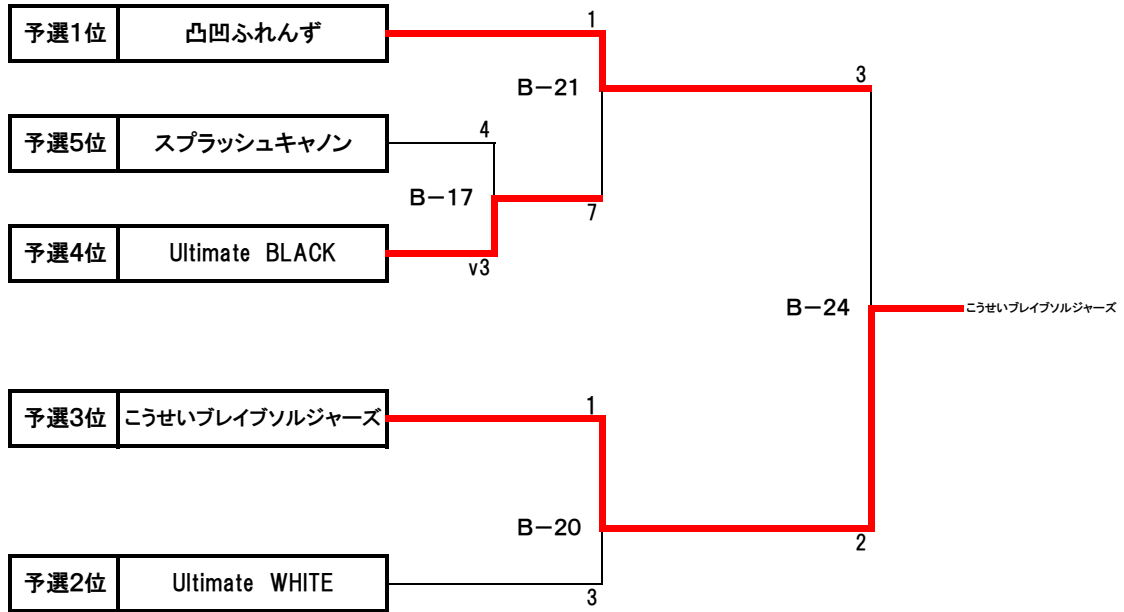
| 予選1位 | 凸凹ふれんず |
|---|---|
| 予選5位 | スプラッシュキャノン |
| 予選4位 | Ultimate BLACK |
| 予選3位 | こうせいブレイブソルジャーズ |
| 予選2位 | Ultimate WHITE |

1
B－21
3
4
B－17
7
v3
B－24
こうせいブレイブソルジャーズ
1
B－20
2
3